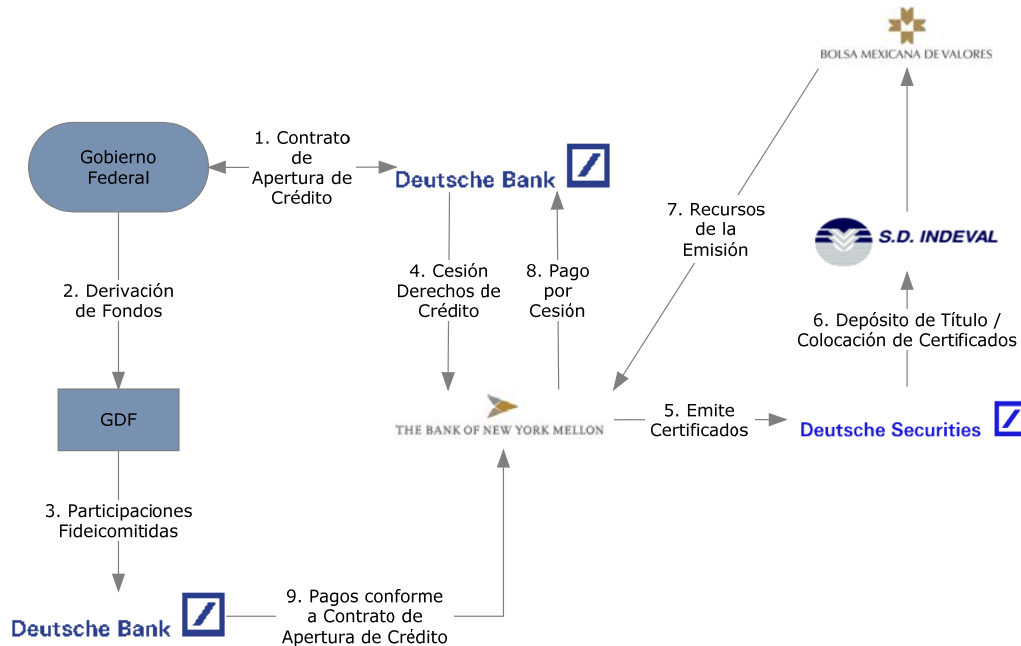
BOLSA MEXICANA DE VALORES

Gobierno Federal

1. Contrato de Apertura de Crédito

Deutsche Bank

7. Recursos de la Emisión

S.D. INDEVAL

2. Derivación de Fondos

4. Cesión Derechos de Crédito

8. Pago por Cesión

6. Depósito de Título / Colocación de Certificados

GDF

THE BANK OF NEW YORK MELLON

5. Emite Certificados

Deutsche Securities

3. Participaciones Fideicomitidas

Deutsche Bank

9. Pagos conforme a Contrato de Apertura de Crédito